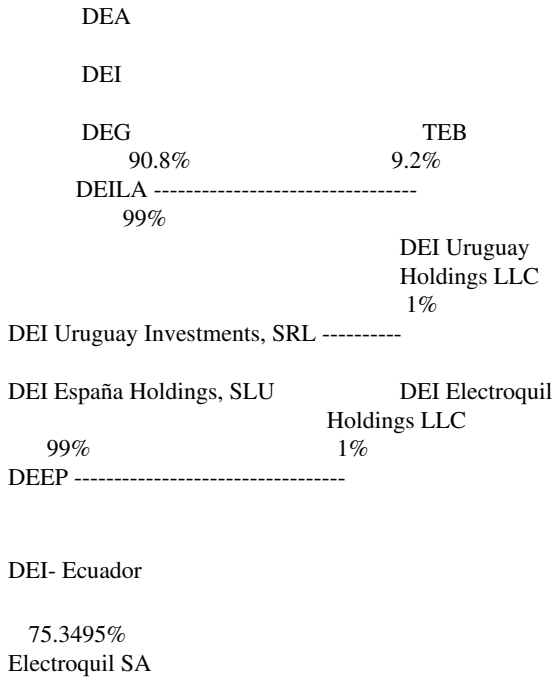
DEA

DEI

DEG TEB
90.8% 9.2%
DEILA ---------------------------------
99%

DEI Uruguay Holdings LLC
1%

DEI Uruguay Investments, SRL ----------

DEI España Holdings, SLU DEI Electroquil Holdings LLC
99% 1%
DEEP ---------------------------------

DEI- Ecuador

75.3495%
Electroquil SA